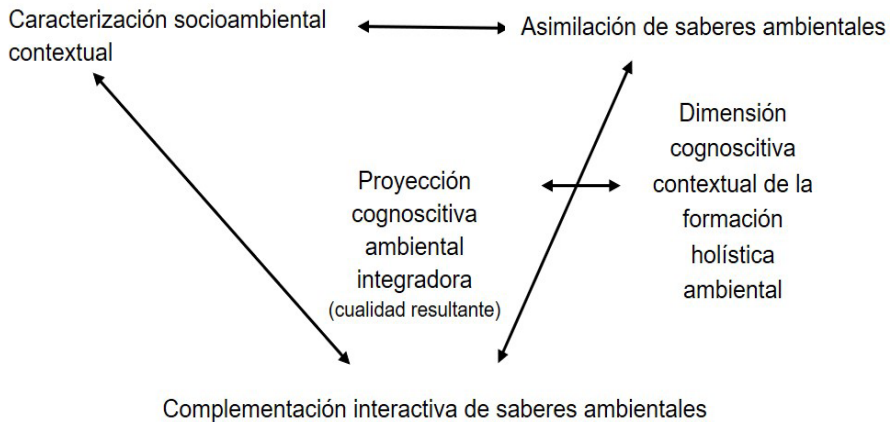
Caracterización socioambiental contextual

Asimilación de saberes ambientales

Proyección cognoscitiva ambiental integradora
(cualidad resultante)

Dimensión cognoscitiva contextual de la formación holística ambiental

Complementación interactiva de saberes ambientales